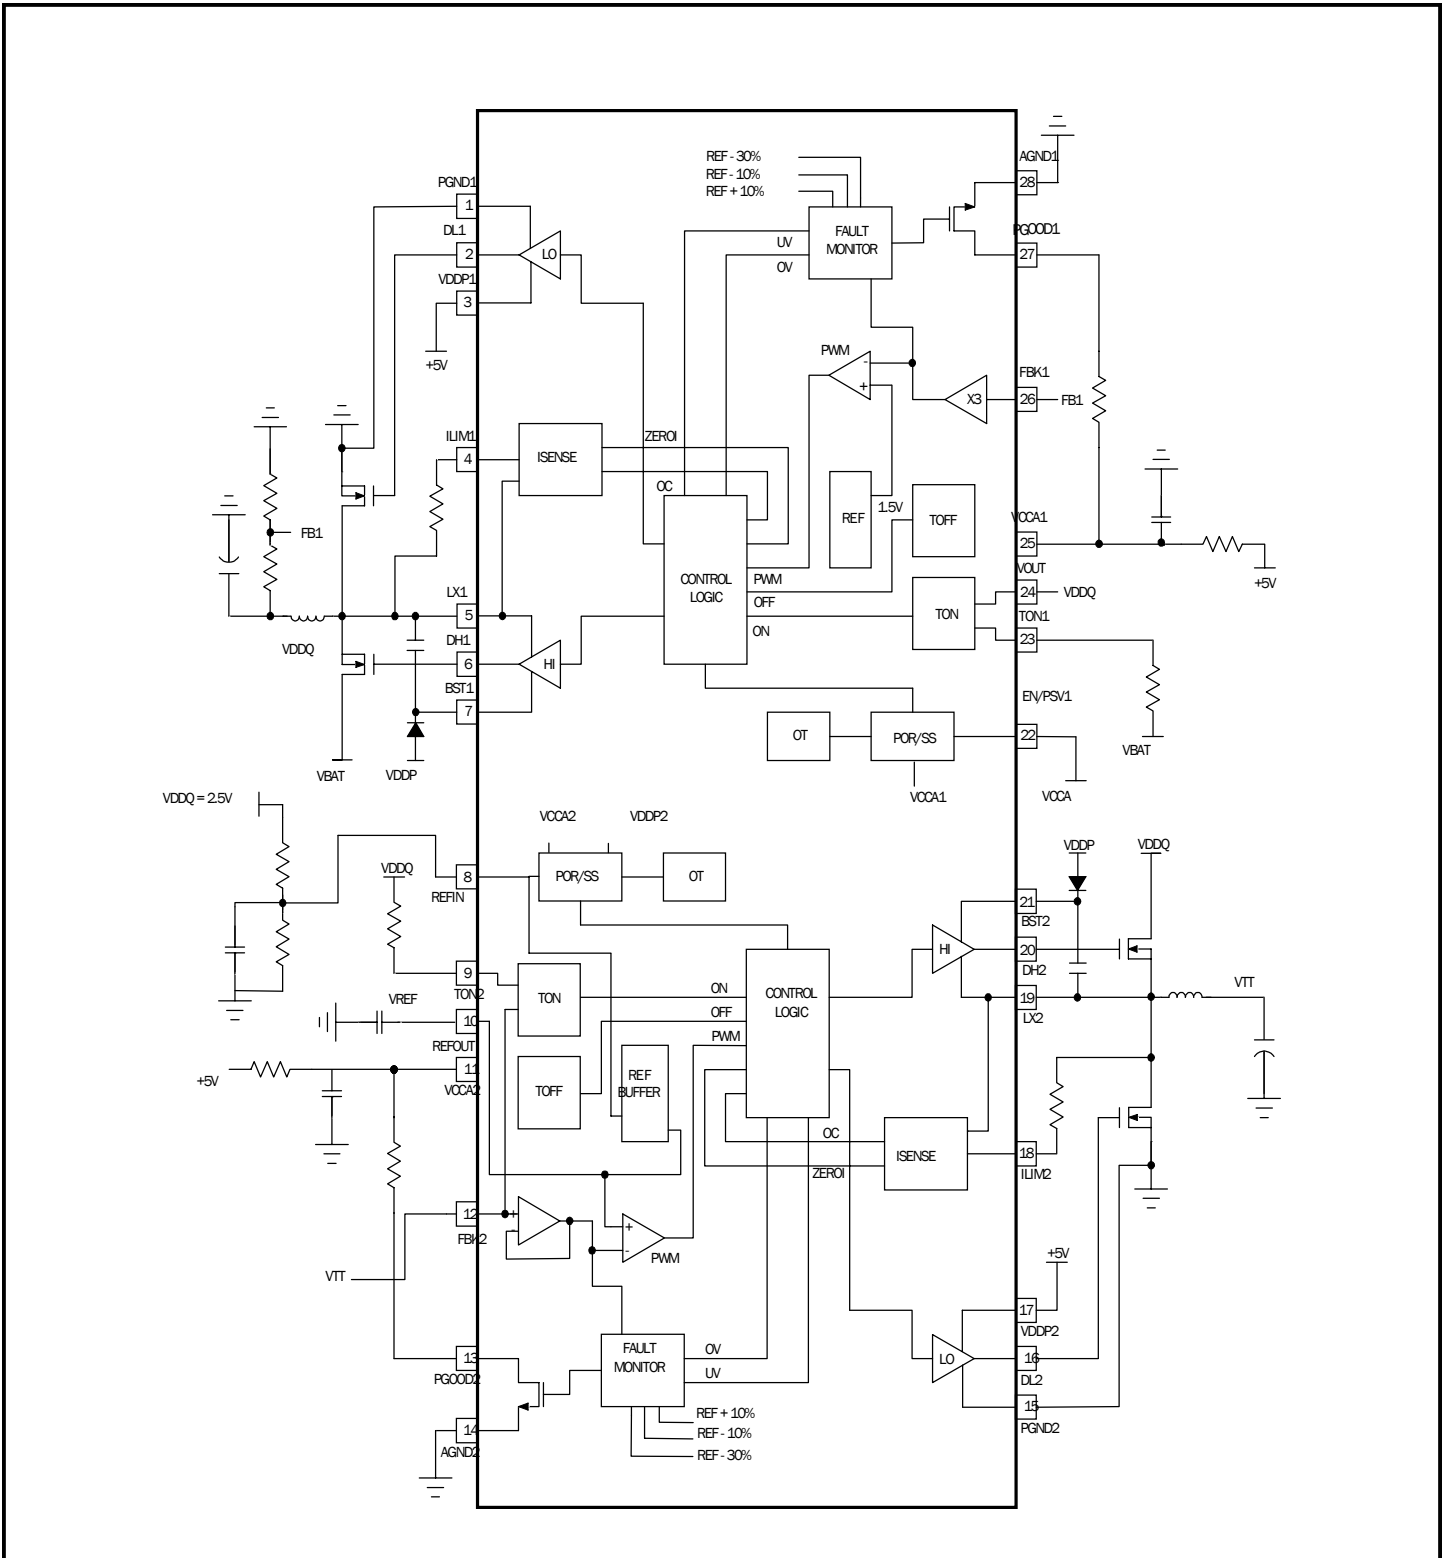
REF - 30%
REF - 10%
REF + 10%
FAULT MONITOR
UV
OV
AGND1
28
PGOOD1
27
PGND1
1
DL1
2
LO
VDDP1
3
+5V
PWM
-
+
FBK1
X3
26
FB1
ILIM1
4
ISENSE
ZEROI
OC
REF
1.5V
TOFF
VCCA1
25
FB1
CONTROL LOGIC
PWM
OFF
ON
TON
VOUT
24
VDDQ
TON1
23
LX1
5
DH1
6
HI
BST1
7
VDDQ
+5V
EN/PSV1
OT
POR/SS
22
VBAT
VDDP
VCCA1
VCCA
VBAT
VDDQ = 2.5V
VCCA2
VDDP2
VDDQ
8
POR/SS
OT
VDDP
VDDQ
REFIN
21
BST2
HI
20
DH2
9
TON
ON
CONTROL LOGIC
TON2
OFF
19
LX2
VTT
VREF
10
REFOUT
PWM
11
VCCA2
+5V
TOFF
REF BUFFER
OC
ISENSE
18
ZEROI
ILIM2
12
+
-
+
-
FBK2
PWM
VTT
+5V
17
VDDP2
FAULT MONITOR
OV
UV
13
LO
16
PGOOD2
DL2
15
14
REF + 10%
PGND2
AGND2
REF - 10%
REF - 30%